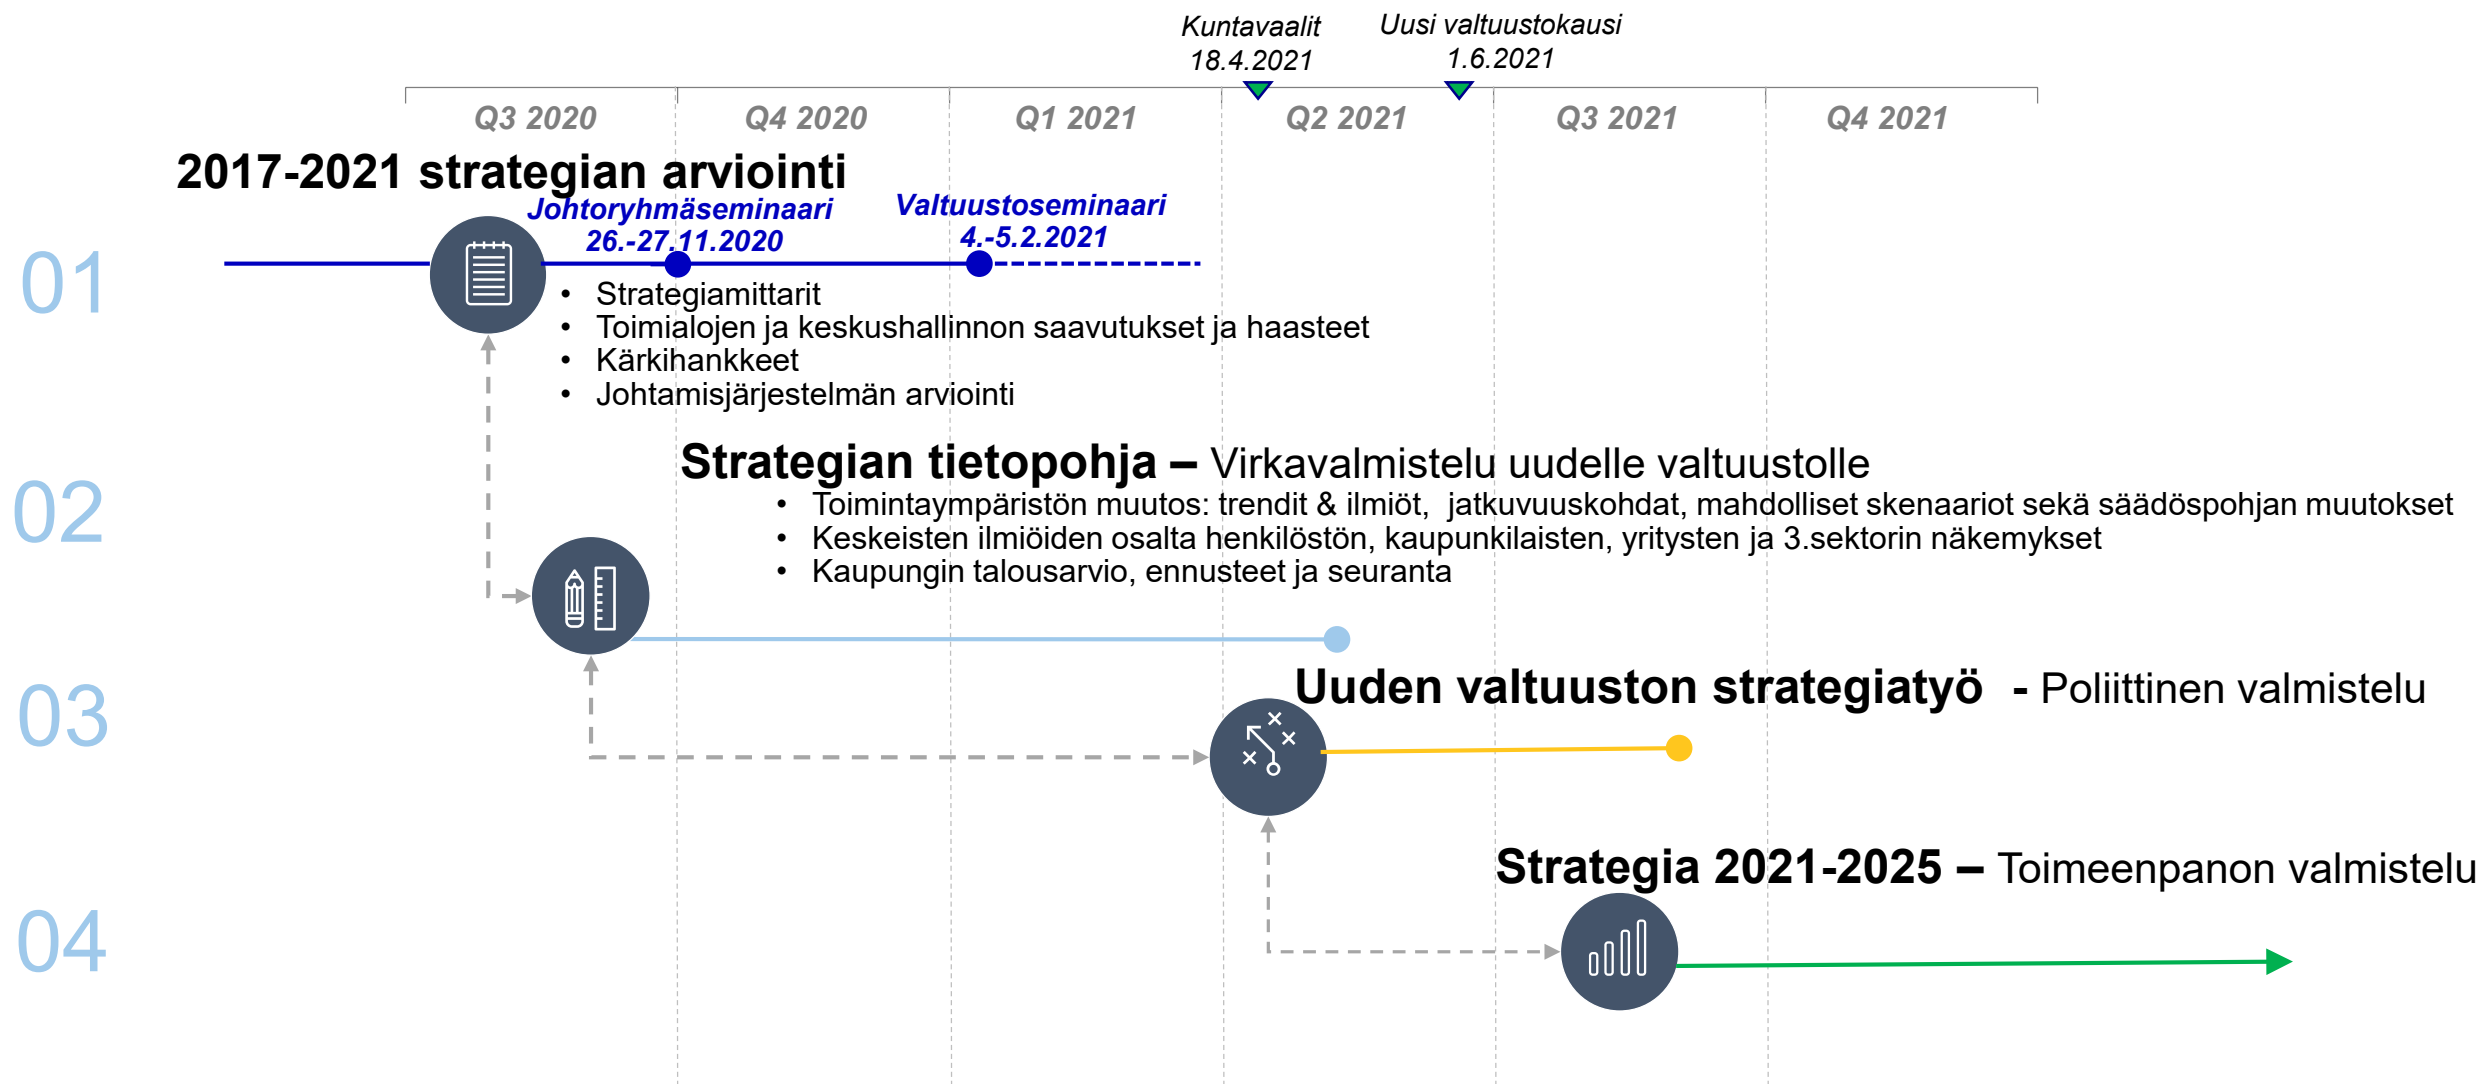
Kuntavaalit
18.4.2021

Uusi valtuustokausi
1.6.2021

| Q3 2020 | Q4 2020 | Q1 2021 | Q2 2021 | Q3 2021 | Q4 2021 |
|---|---|---|---|---|---|

01

2017-2021 strategian arviointi

Johtoryhmäseminaari
26.-27.11.2020

Valtuustoseminaari
4.-5.2.2021

• Strategiamittarit
• Toimialojen ja keskushallinnon saavutukset ja haasteet
• Kärkihankkeet
• Johtamisjärjestelmän arviointi

02

Strategian tietopohja – Virkavalmistelu uudelle valtuustolle

• Toimintaympäristön muutos: trendit & ilmiöt, jatkuvuuskohdat, mahdolliset skenaariot sekä säädöspohjan muutokset
• Keskeisten ilmiöiden osalta henkilöstön, kaupunkilaisten, yritysten ja 3.sektorin näkemykset
• Kaupungin talousarvio, ennusteet ja seuranta

03

Uuden valtuuston strategiatyö - Poliittinen valmistelu

04

Strategia 2021-2025 – Toimeenpanon valmistelu